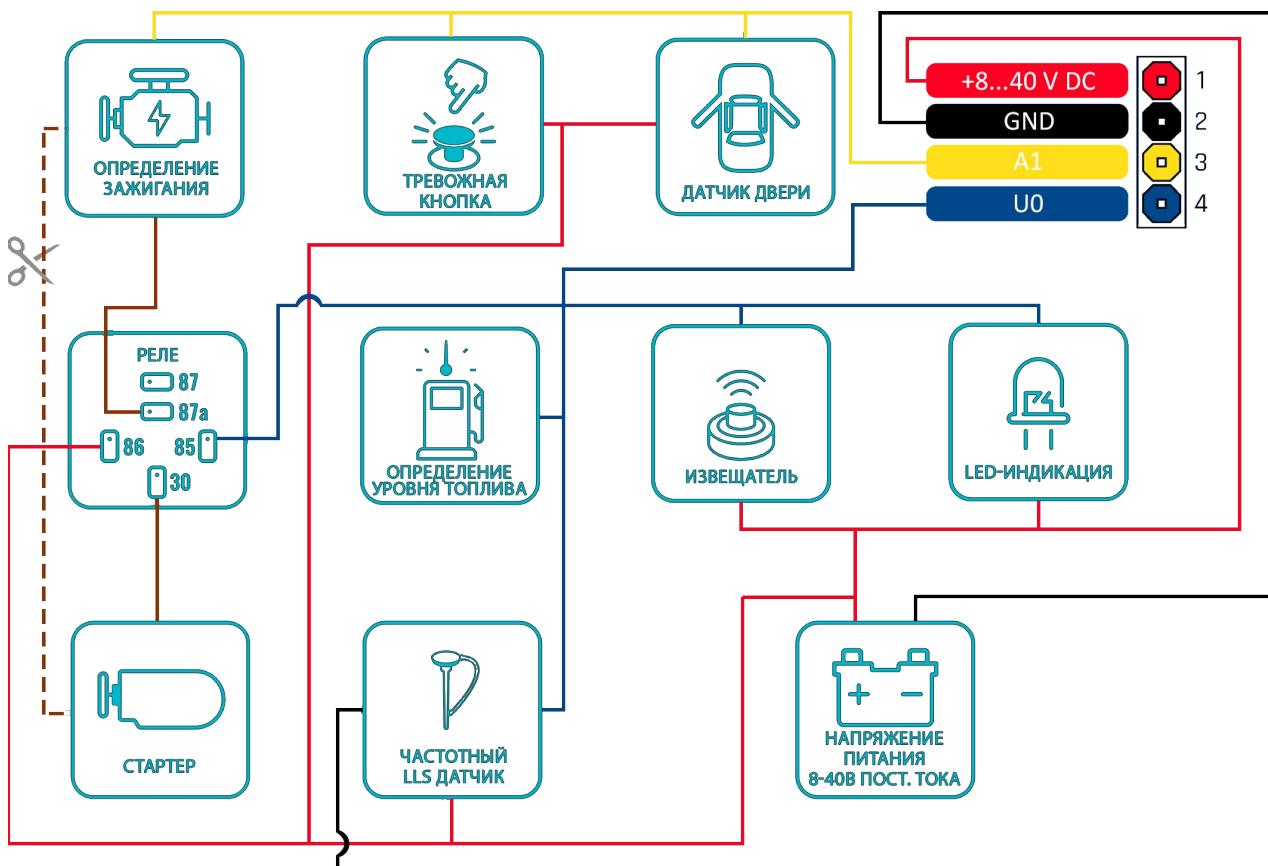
ОПРЕДЕЛЕНИЕ ЗАЖИГАНИЯ

ТРЕВОЖНАЯ КНОПКА

ДАТЧИК ДВЕРИ

+8...40 V DC 1
GND 2
A1 3
U0 4

РЕЛЕ
87
87a
86
85
30

ОПРЕДЕЛЕНИЕ УРОВНЯ ТОПЛИВА

ИЗВЕЩАТЕЛЬ

LED-ИНДИКАЦИЯ

СТАРТЕР

ЧАСТОТНЫЙ LLS ДАТЧИК

+ −
НАПРЯЖЕНИЕ ПИТАНИЯ 8-40В ПОСТ. ТОКА